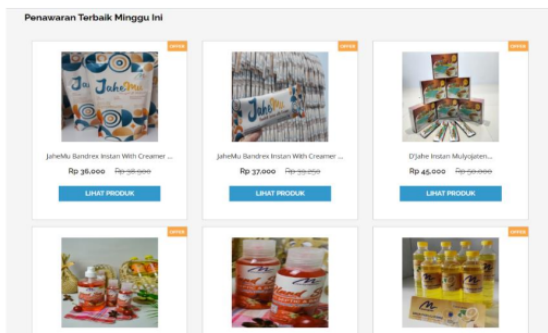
Penawaran Terbaik Minggu Ini

OFFER

JaheMu Bandrex Instan With Creamer ...

Rp 36,000 ~~Rp 38,000~~

LIHAT PRODUK

OFFER

JaheMu Bandrex Instan With Creamer ...

Rp 37,000 ~~Rp 39,250~~

LIHAT PRODUK

OFFER

D'Jahe Instan Mulyojaten...

Rp 45,000 ~~Rp 50,000~~

LIHAT PRODUK

OFFER

OFFER

OFFER